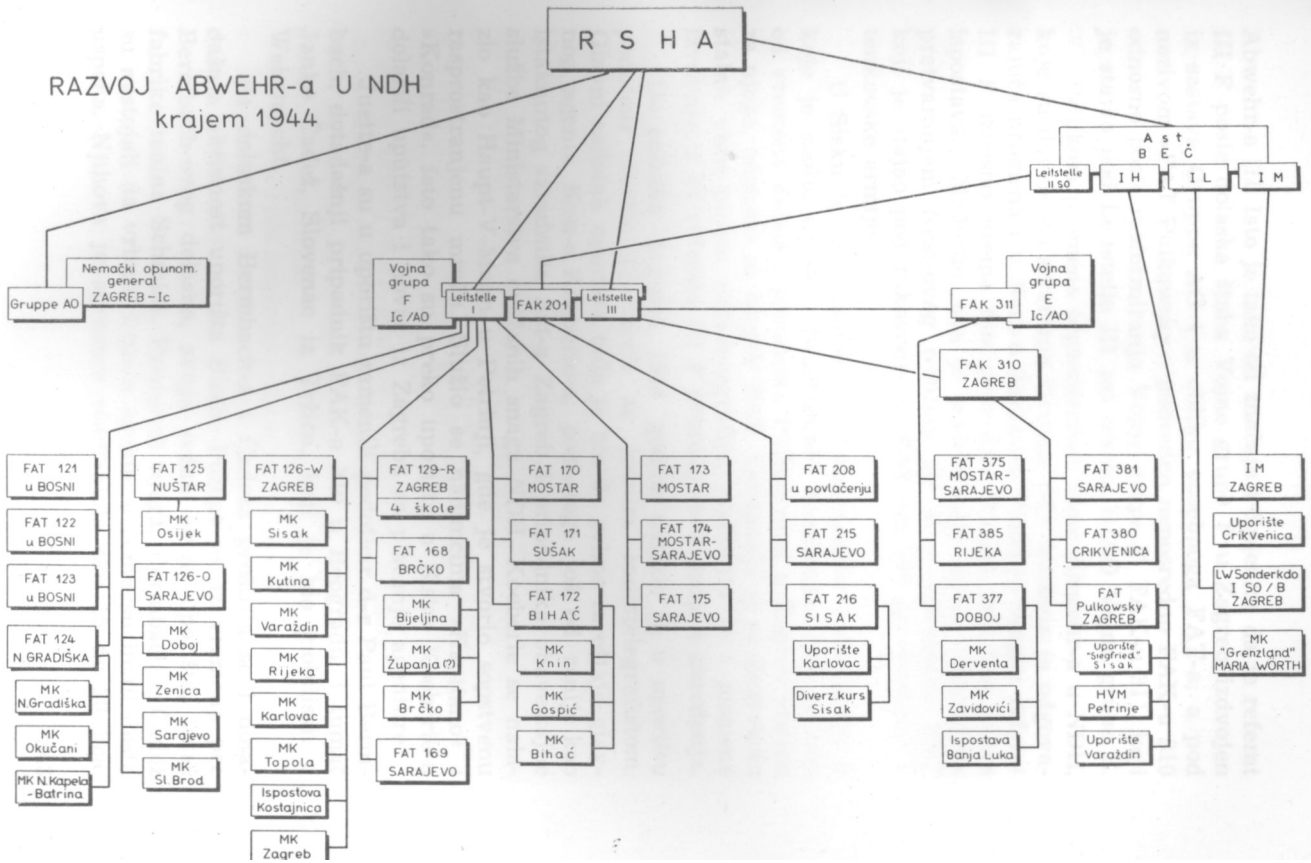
RAZVOJ ABWEHR-a U NDH
krajem 1944

R S H A

Ast
BEČ

Leitstelle II SO

I H

I L

I M

Gruppe AO

Nemački opunom. general ZAGREB - Ic

Vojna grupa F Ic /AO

Leitstelle I

FAK 201

Leitstelle III

FAK 311

Vojna grupa E Ic/AO

FAK 310 ZAGREB

FAT 121 u BOSNI

FAT 122 u BOSNI

FAT 123 u BOSNI

FAT 124 N. GRADIŠKA

MK N.Gradiška

MK Okučani

MK N.Kapela -Batrina

FAT 125 NUŠTAR

MK Osijek

FAT 126-O SARAJEVO

MK Doboj

MK Zenica

MK Sarajevo

MK Sl.Brod

FAT 126-W ZAGREB

MK Sisak

MK Kutina

MK Varaždin

MK Rijeka

MK Karlovac

MK Topola

Ispostova Kostajnica

MK Zagreb

FAT 129-R ZAGREB
4 škole

FAT 168 BRČKO

MK Bijeljina

MK Županja (?)

MK Brčko

FAT 169 SARAJEVO

FAT 170 MOSTAR

FAT 171 SUŠAK

FAT 172 BIHAĆ

MK Knin

MK Gospić

MK Bihać

FAT 173 MOSTAR

FAT 174 MOSTAR-SARAJEVO

FAT 175 SARAJEVO

FAT 208 u povlačenju

FAT 215 SARAJEVO

FAT 216 SISAK

Uporište Karlovac

Diverz.kurs Sisak

FAT 375 MOSTAR-SARAJEVO

FAT 385 RIJEKA

FAT 377 DOBOJ

MK Derventa

MK Zavidovići

Ispostava Banja Luka

FAT 381 SARAJEVO

FAT 380 CRIKVENICA

FAT Pulkowsky ZAGREB

Uporište "Siegfried" Sisak

HVM Petrinje

Uporište Varaždin

IM ZAGREB

Uporište Crikvenica

LW Sonderkdo I SO / B ZAGREB

MK "Grenzland" MARIA WORTH